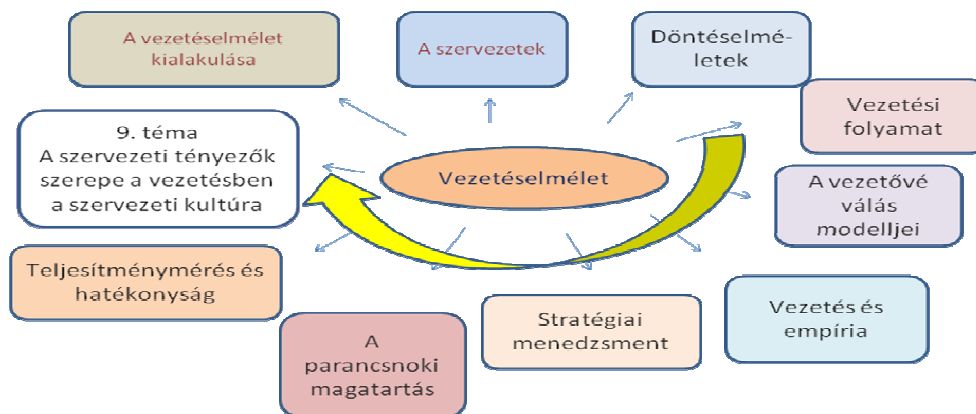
A vezetéselmélet kialakulása

A szervezetek

Döntéselméletek

Vezetési folyamat

9. téma
A szervezeti tényezők szerepe a vezetésben a szervezeti kultúra

Vezetéselmélet

A vezetővé válás modelljei

Teljesítménymérés és hatékonyság

Vezetés és empíria

Stratégiai menedzsment

A parancsnoki magatartás